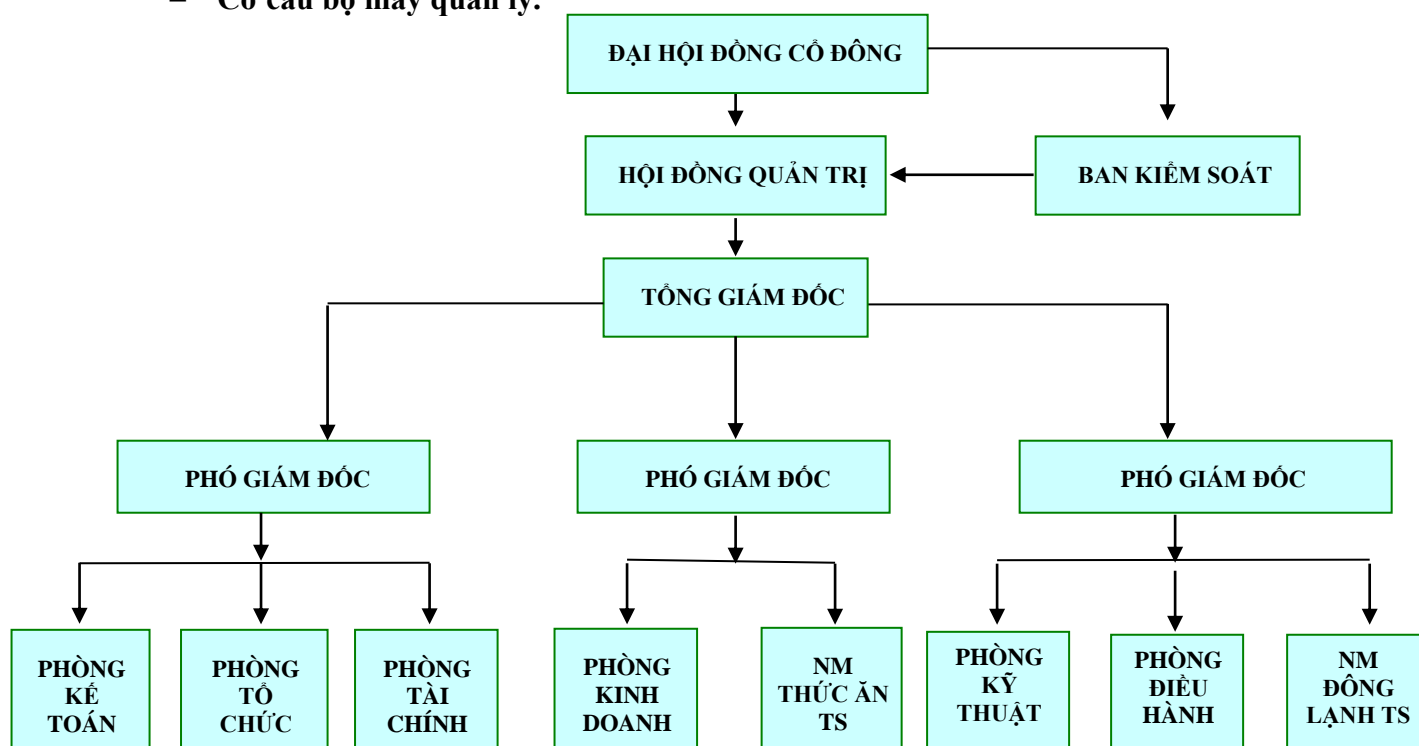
– Cơ cấu bộ máy quản lý:

ĐẠI HỘI ĐỒNG CỔ ĐÔNG

HỘI ĐỒNG QUẢN TRỊ

BAN KIỂM SOÁT

TỔNG GIÁM ĐỐC

PHÓ GIÁM ĐỐC

PHÓ GIÁM ĐỐC

PHÓ GIÁM ĐỐC

PHÒNG KẾ TOÁN

PHÒNG TỔ CHỨC

PHÒNG TÀI CHÍNH

PHÒNG KINH DOANH

NM THỨC ĂN TS

PHÒNG KỸ THUẬT

PHÒNG ĐIỀU HÀNH

NM ĐÔNG LẠNH TS